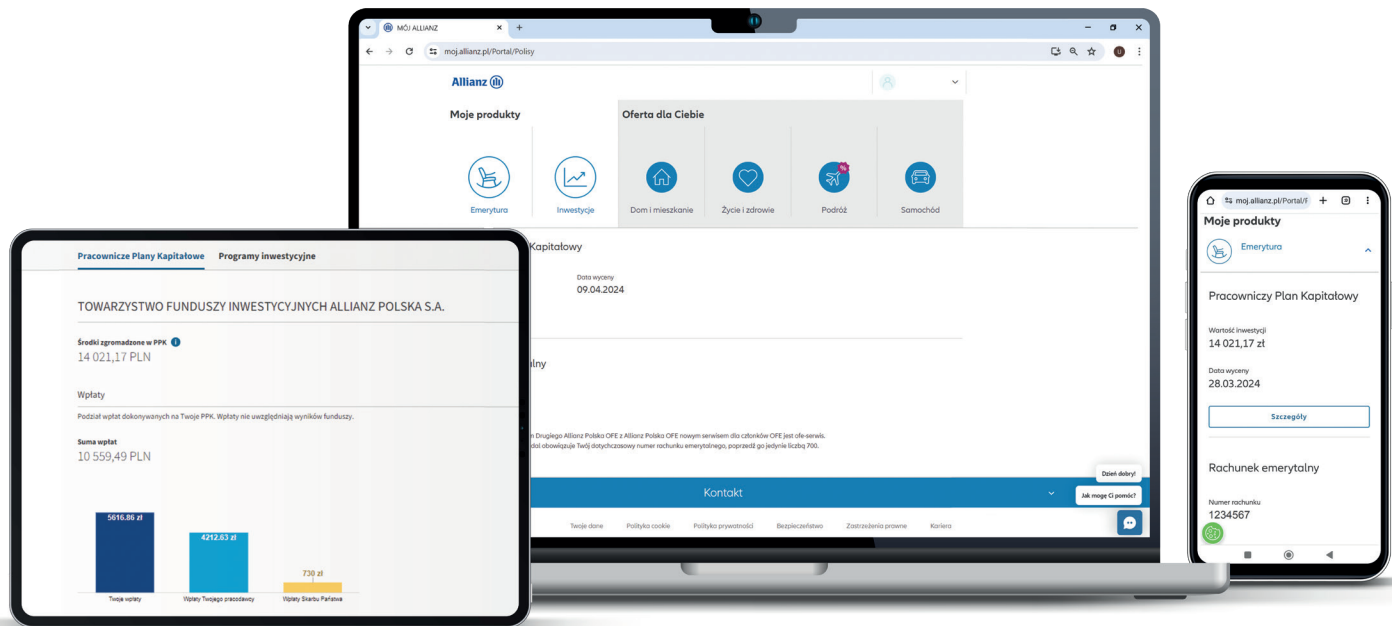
MÓJ ALLIANZ

moj.allianz.pl/Portal/Polisy

Allianz

Moje produkty

Oferta dla Ciebie

Emerytura

Inwestycje

Dom i mieszkanie

Życie i zdrowie

Podróż

Samochód

Kapitałowy

Data wyceny
09.04.2024

alny

n Drugiego Allianz Polska OFE z Allianz Polska OFE nowym serwisem dla członków OFE jest ofe-serwis.
dal obowiązuje Twój dotychczasowy numer rachunku emerytalnego, poprzedź go jedynie liczbą 700.

Kontakt

Dzień dobry!

Jak mogę Ci pomóc?

Twoje dane Polityka cookie Polityka prywatności Bezpieczeństwo Zastrzeżenia prawne Kariera

Pracownicze Plany Kapitałowe Programy inwestycyjne

TOWARZYSTWO FUNDUSZY INWESTYCYJNYCH ALLIANZ POLSKA S.A.

Środki zgromadzone w PPK
14 021,17 PLN

Wpłaty

Podział wpłat dokonywanych na Twoje PPK. Wpłaty nie uwzględniają wyników funduszy.

Suma wpłat
10 559,49 PLN

5616.86 zł

4212.63 zł

730 zł

Twoje wpłaty

Wpłaty Twojego pracodawcy

Wpłaty Skarbu Państwa

moj.allianz.pl/Portal/F

Moje produkty

Emerytura

Pracowniczy Plan Kapitałowy

Wartość inwestycji
14 021,17 zł

Data wyceny
28.03.2024

Szczegóły

Rachunek emerytalny

Numer rachunku
1234567